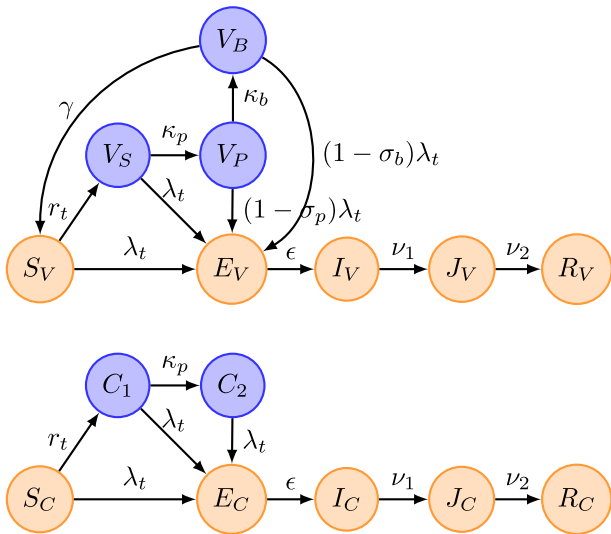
$V_B$

$\gamma$

$\kappa_b$

$V_S$

$\kappa_p$

$V_P$

$(1-\sigma_b)\lambda_t$

$r_t$

$\lambda_t$

$(1-\sigma_p)\lambda_t$

$S_V$

$\lambda_t$

$E_V$

$\epsilon$

$I_V$

$\nu_1$

$J_V$

$\nu_2$

$R_V$

$C_1$

$\kappa_p$

$C_2$

$r_t$

$\lambda_t$

$\lambda_t$

$S_C$

$\lambda_t$

$E_C$

$\epsilon$

$I_C$

$\nu_1$

$J_C$

$\nu_2$

$R_C$